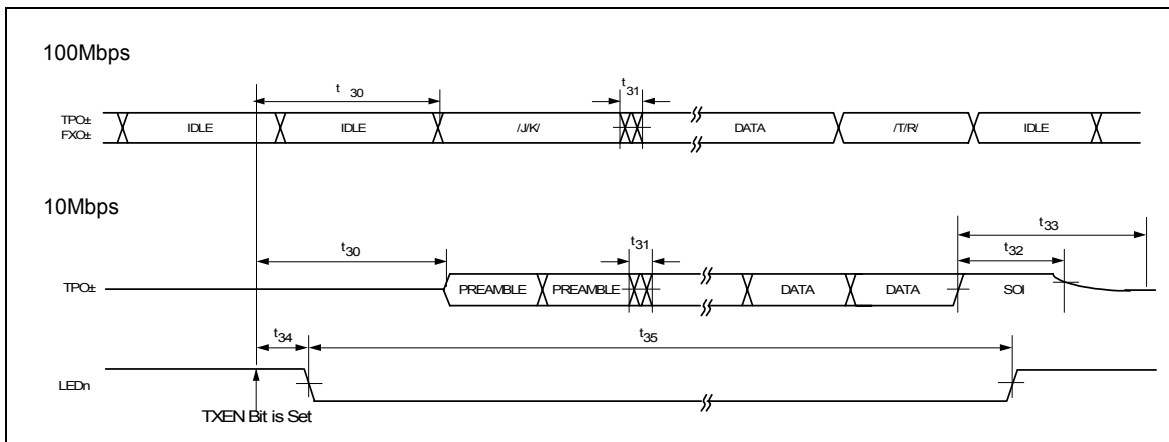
100Mbps

$t_{30}$

$t_{31}$

TPO±
FXO±

IDLE

IDLE

/J/K/

DATA

/T/R/

IDLE

10Mbps

$t_{33}$

$t_{30}$

$t_{31}$

$t_{32}$

TPO±

PREAMBLE

PREAMBLE

DATA

DATA

SOI

$t_{34}$

$t_{35}$

LEDn

TXEN Bit is Set